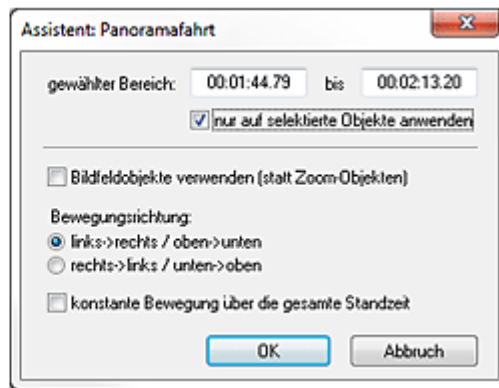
Assistent: Panoramafahrt

gewählter Bereich: 00:01:44.79 bis 00:02:13.20

nur auf selektierte Objekte anwenden

Bildfeldobjekte verwenden (statt Zoom-Objekten)

Bewegungsrichtung:

links->rechts / oben->unten

rechts->links / unten->oben

konstante Bewegung über die gesamte Standzeit

OK

Abbruch